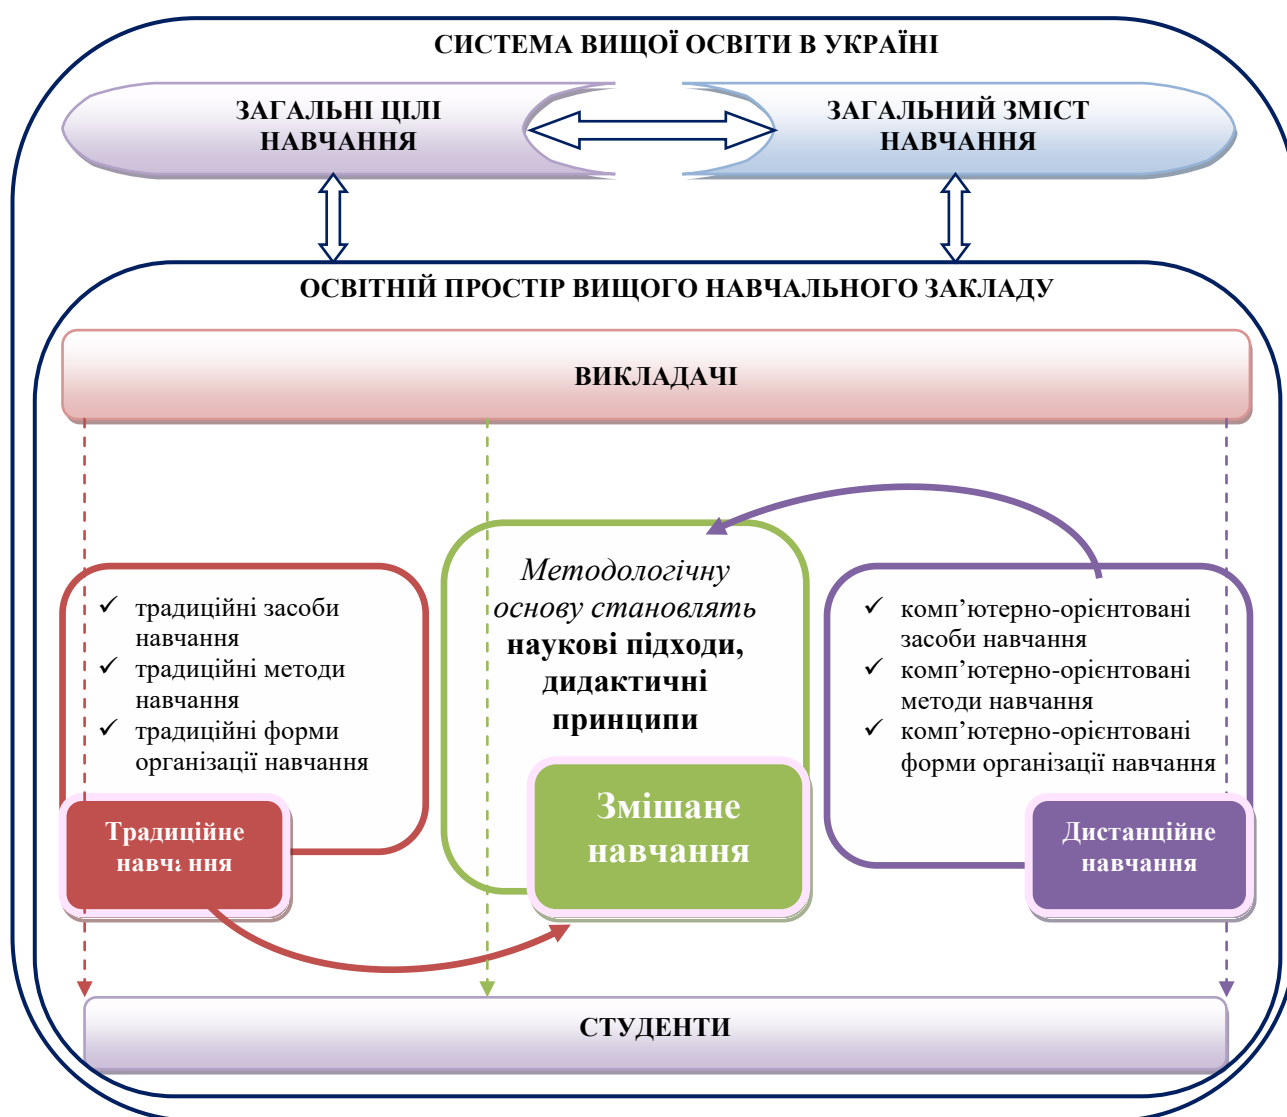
СИСТЕМА ВИЩОЇ ОСВІТИ В УКРАЇНІ

ЗАГАЛЬНІ ЦІЛІ НАВЧАННЯ

ЗАГАЛЬНИЙ ЗМІСТ НАВЧАННЯ

ОСВІТНІЙ ПРОСТІР ВИЩОГО НАВЧАЛЬНОГО ЗАКЛАДУ

ВИКЛАДАЧІ

✓ традиційні засоби навчання
✓ традиційні методи навчання
✓ традиційні форми організації навчання

Традиційне навч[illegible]ння

*Методологічну основу становлять* **наукові підходи, дидактичні принципи**

Змішане навчання

✓ комп’ютерно-орієнтовані засоби навчання
✓ комп’ютерно-орієнтовані методи навчання
✓ комп’ютерно-орієнтовані форми організації навчання

Дистанційне навчання

СТУДЕНТИ